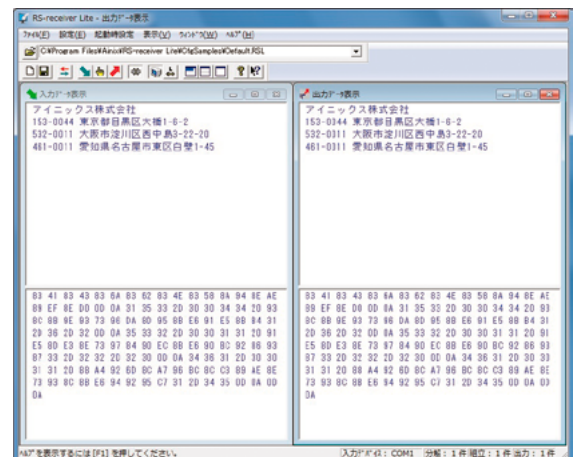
RS-receiver Lite - 出力データ表示

ファイル(F) 設定(E) 起動時設定 表示(V) ウィンドウ(W) ヘルプ(H)

C:¥Program Files¥Ainix¥RS-receiver Lite¥CfgSamples¥Default.RSL

入力データ表示

アイニックス株式会社
153-0044 東京都目黒区大橋1-6-2
532-0011 大阪市淀川区西中島3-22-20
461-0011 愛知県名古屋市東区白壁1-45

83 41 83 43 83 6A 83 62 83 4E 83 58 8A 94 8E AE
89 EF 8E D0 0D 0A 31 35 33 2D 30 30 34 34 20 93
8C 8B 9E 93 73 96 DA 8D 95 8B E6 91 E5 8B B4 31
2D 36 2D 32 0D 0A 35 33 32 2D 30 30 31 31 20 91
E5 8D E3 8E 73 97 84 90 EC 8B E6 90 BC 92 86 93
87 33 2D 32 32 2D 32 30 0D 0A 34 36 31 2D 30 30
31 31 20 88 A4 92 6D 8C A7 96 BC 8C C3 89 AE 8E
73 93 8C 8B E6 94 92 95 C7 31 2D 34 35 0D 0A 0D
0A

出力データ表示

アイニックス株式会社
153-0044 東京都目黒区大橋1-6-2
532-0011 大阪市淀川区西中島3-22-20
461-0011 愛知県名古屋市東区白壁1-45

83 41 83 43 83 6A 83 62 83 4E 83 58 8A 94 8E AE
89 EF 8E D0 0D 0A 31 35 33 2D 30 30 34 34 20 93
8C 8B 9E 93 73 96 DA 8D 95 8B E6 91 E5 8B B4 31
2D 36 2D 32 0D 0A 35 33 32 2D 30 30 31 31 20 91
E5 8D E3 8E 73 97 84 90 EC 8B E6 90 BC 92 86 93
87 33 2D 32 32 2D 32 30 0D 0A 34 36 31 2D 30 30
31 31 20 88 A4 92 6D 8C A7 96 BC 8C C3 89 AE 8E
73 93 8C 8B E6 94 92 95 C7 31 2D 34 35 0D 0A 0D
0A

ヘルプを表示するには [F1] を押してください。 入力デバイス: COM1 分解: 1件 組立: 1件 出力: 1件